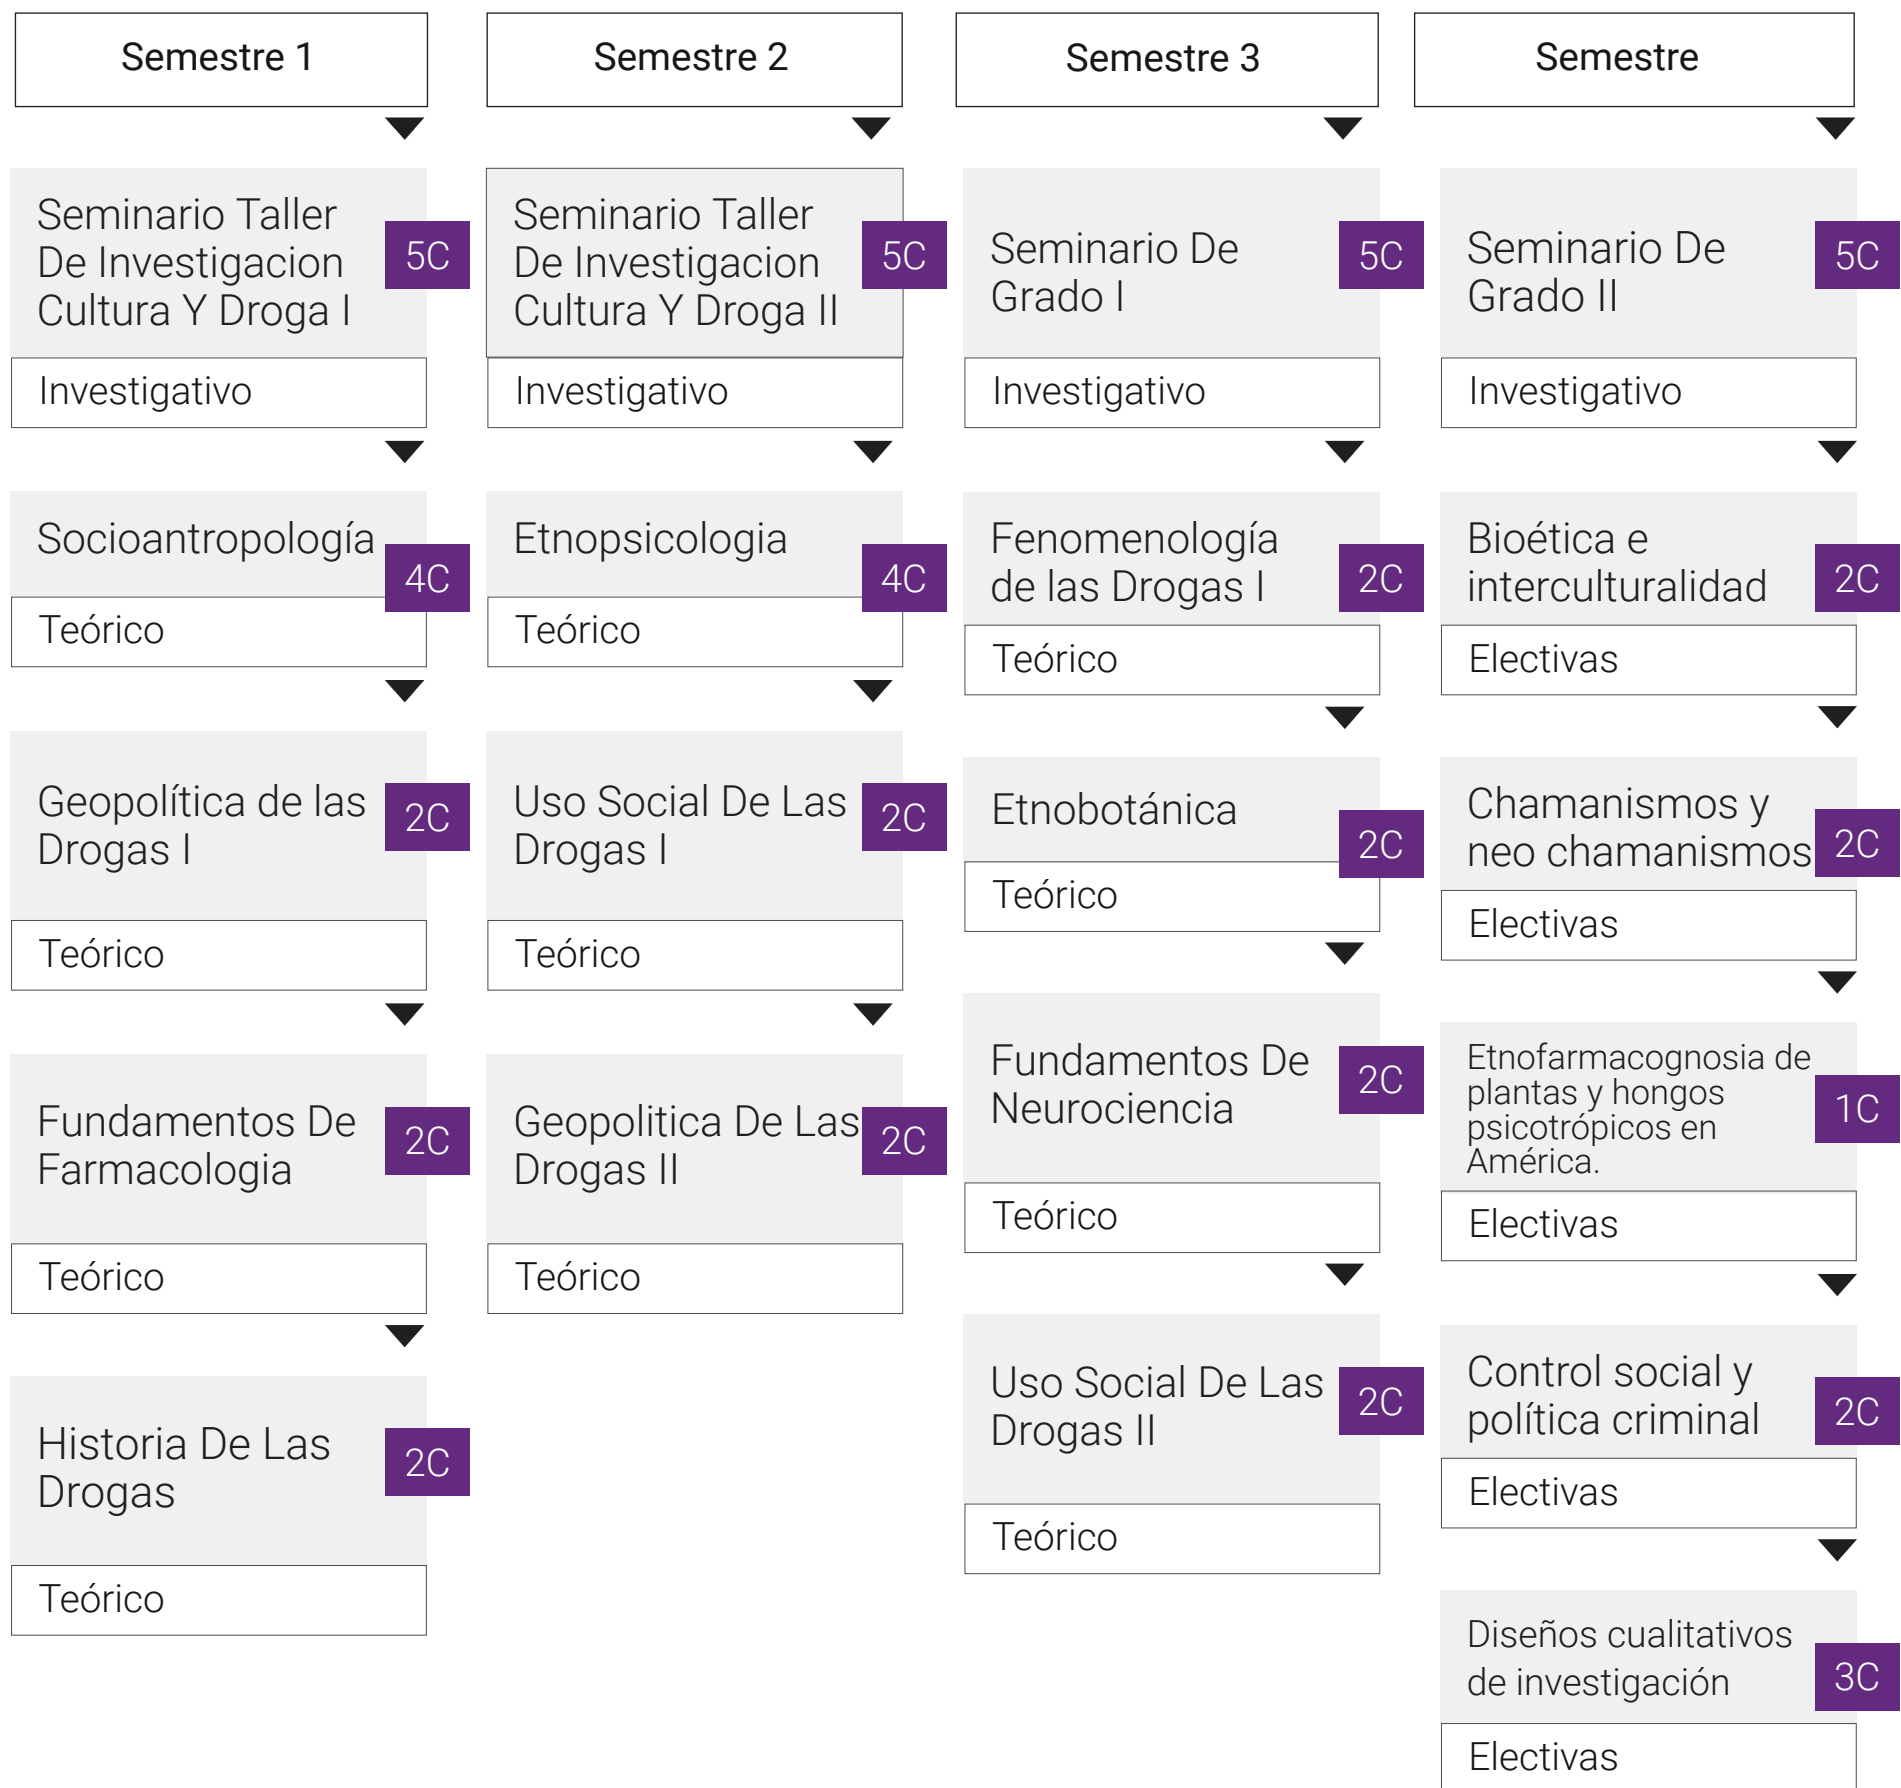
Semestre 1

Seminario Taller De Investigacion Cultura Y Droga I 5C
Investigativo

Socioantropología 4C
Teórico

Geopolítica de las Drogas I 2C
Teórico

Fundamentos De Farmacologia 2C
Teórico

Historia De Las Drogas 2C
Teórico

Semestre 2

Seminario Taller De Investigacion Cultura Y Droga II 5C
Investigativo

Etnopsicologia 4C
Teórico

Uso Social De Las Drogas I 2C
Teórico

Geopolitica De Las Drogas II 2C
Teórico

Semestre 3

Seminario De Grado I 5C
Investigativo

Fenomenología de las Drogas I 2C
Teórico

Etnobotánica 2C
Teórico

Fundamentos De Neurociencia 2C
Teórico

Uso Social De Las Drogas II 2C
Teórico

Semestre

Seminario De Grado II 5C
Investigativo

Bioética e interculturalidad 2C
Electivas

Chamanismos y neo chamanismos 2C
Electivas

Etnofarmacognosia de plantas y hongos psicotrópicos en América. 1C
Electivas

Control social y política criminal 2C
Electivas

Diseños cualitativos de investigación 3C
Electivas